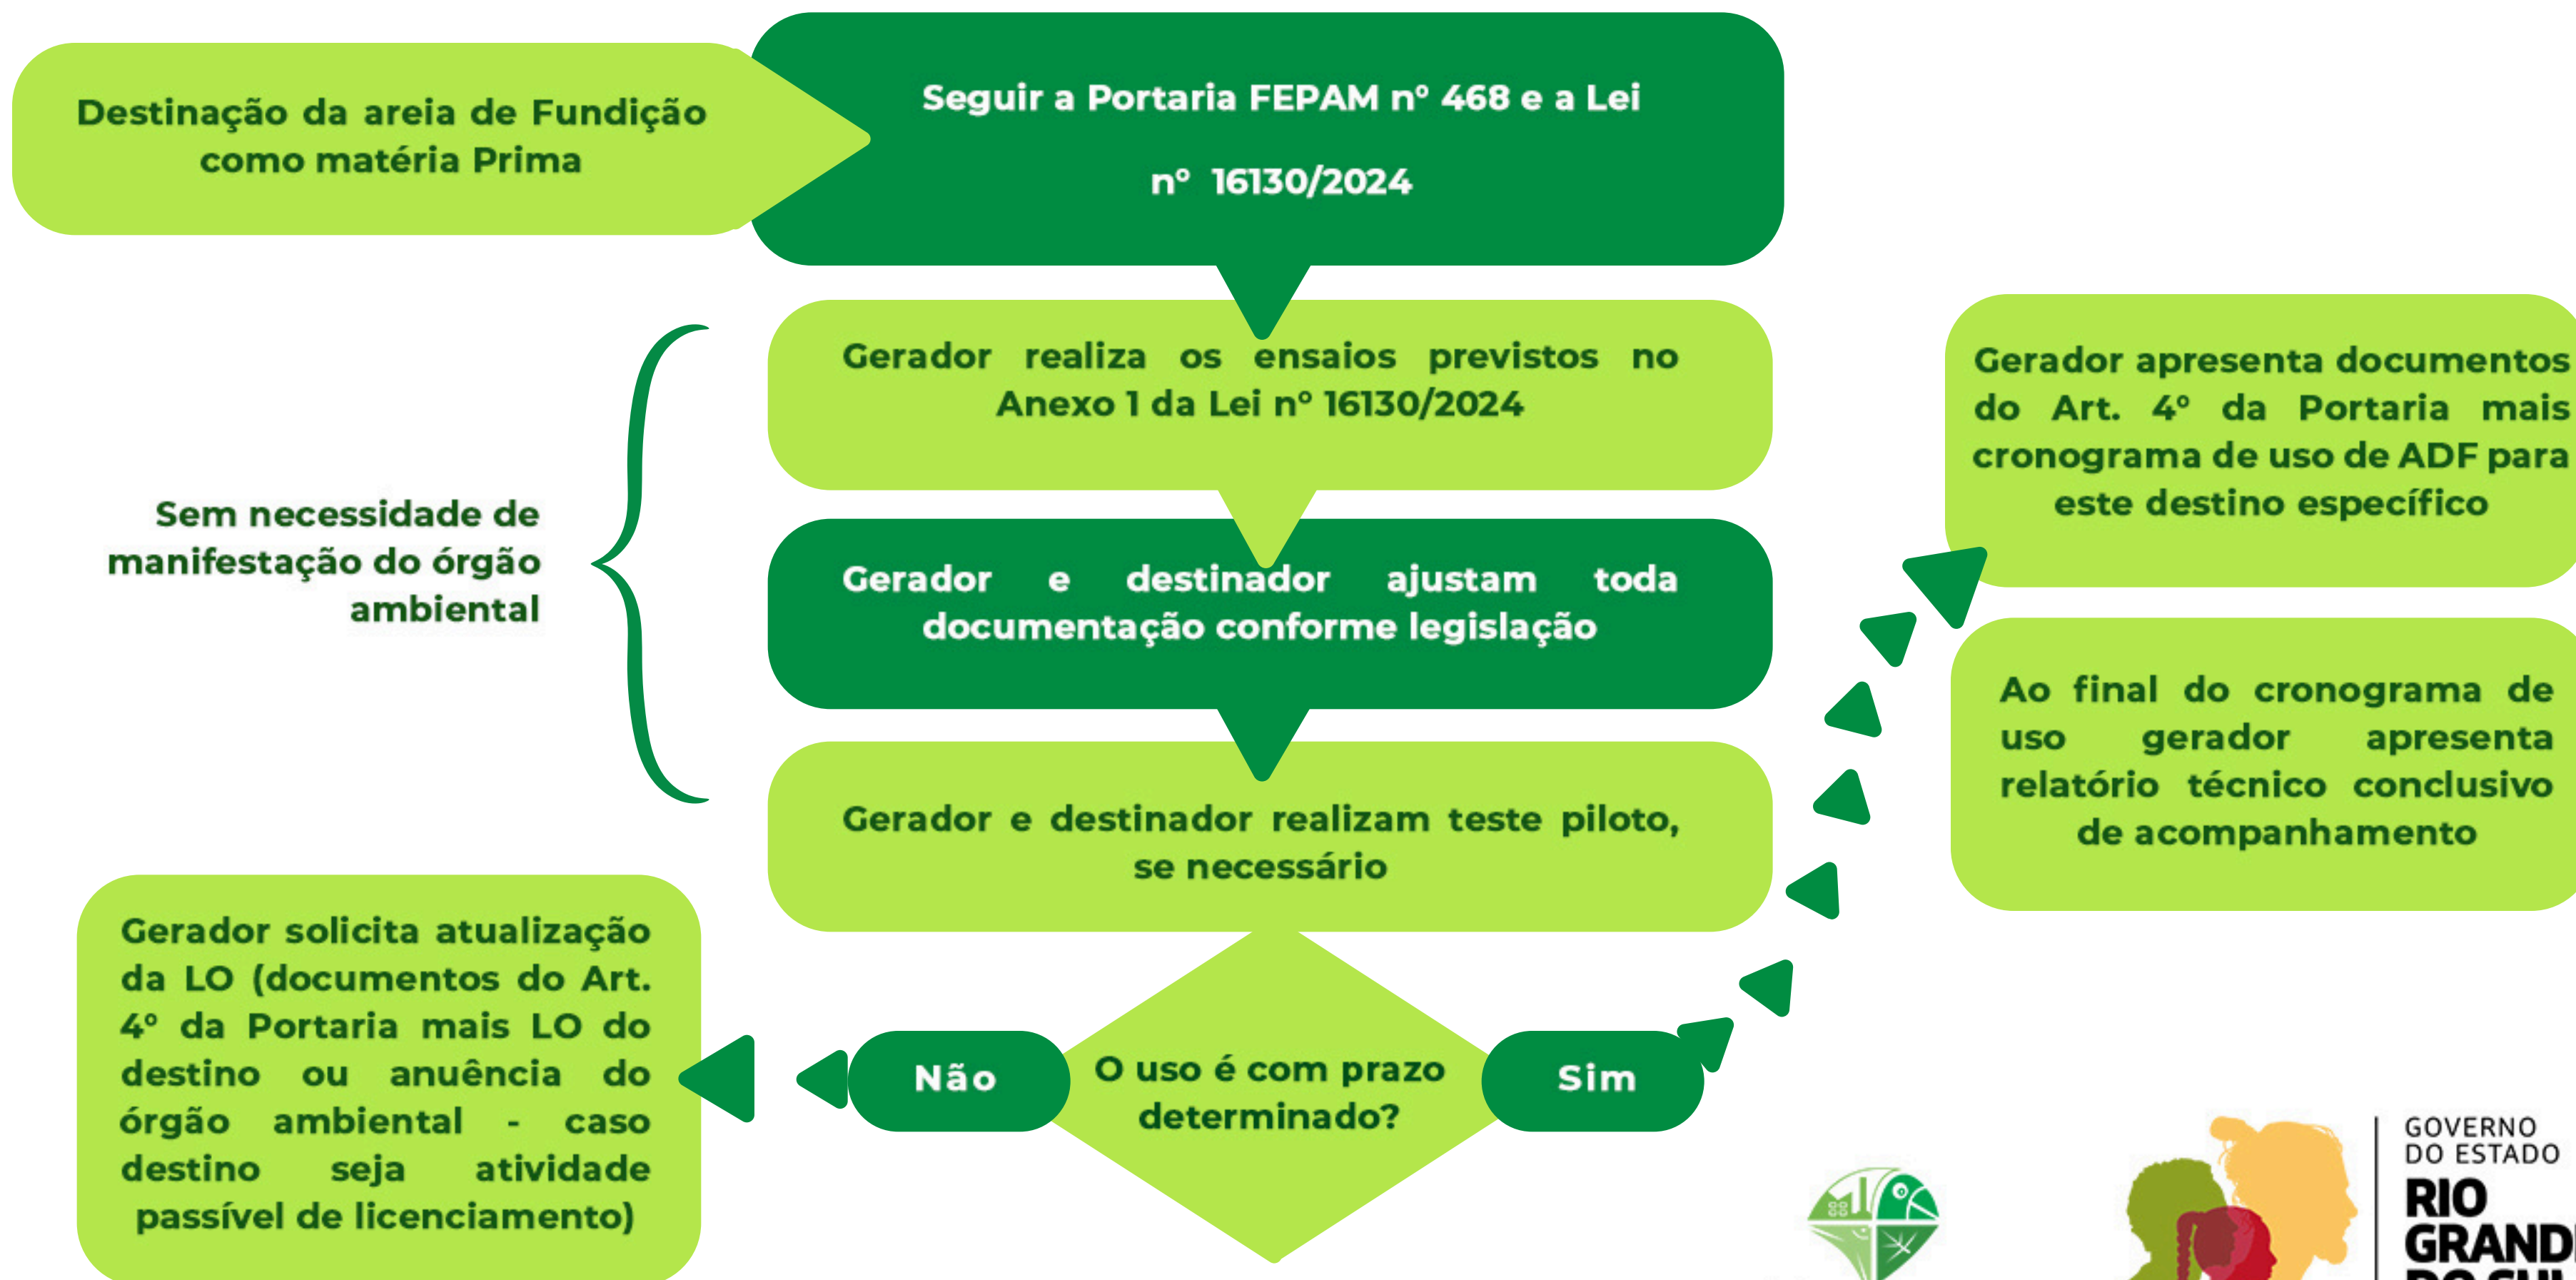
Destinação da areia de Fundição como matéria Prima

Seguir a Portaria FEPAM nº 468 e a Lei nº 16130/2024

Gerador realiza os ensaios previstos no Anexo 1 da Lei nº 16130/2024

Sem necessidade de manifestação do órgão ambiental

Gerador e destinador ajustam toda documentação conforme legislação

Gerador e destinador realizam teste piloto, se necessário

Gerador apresenta documentos do Art. 4º da Portaria mais cronograma de uso de ADF para este destino específico

Ao final do cronograma de uso gerador apresenta relatório técnico conclusivo de acompanhamento

Gerador solicita atualização da LO (documentos do Art. 4º da Portaria mais LO do destino ou anuência do órgão ambiental - caso destino seja atividade passível de licenciamento)

Não

O uso é com prazo determinado?

Sim

GOVERNO DO ESTADO
RIO GRANDE
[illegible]